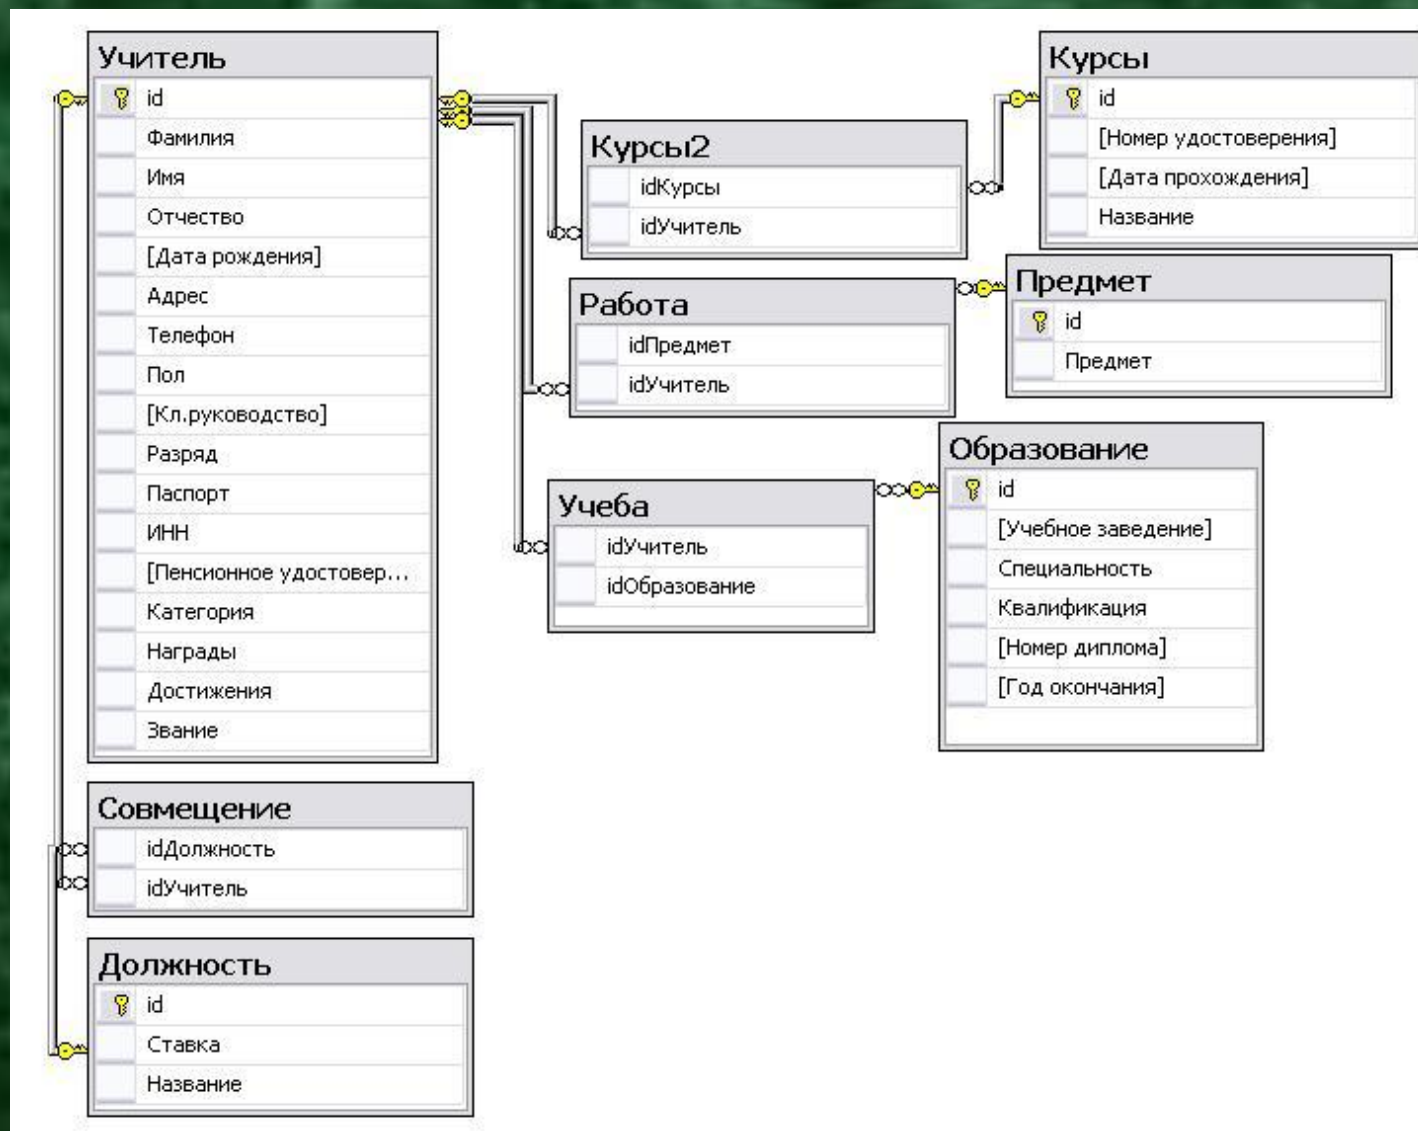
Учитель
id
Фамилия
Имя
Отчество
[Дата рождения]
Адрес
Телефон
Пол
[Кл.руководство]
Разряд
Паспорт
ИНН
[Пенсионное удостовер...
Категория
Награды
Достижения
Звание

Курсы2
idКурсы
idУчитель

Курсы
id
[Номер удостоверения]
[Дата прохождения]
Название

Работа
idПредмет
idУчитель

Предмет
id
Предмет

Учеба
idУчитель
idОбразование

Образование
id
[Учебное заведение]
Специальность
Квалификация
[Номер диплома]
[Год окончания]

Совмещение
idДолжность
idУчитель

Должность
id
Ставка
Название